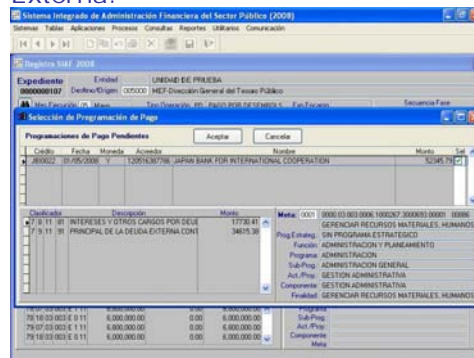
Externa.

Sistema Integrado de Administración Financiera del Sector Público (2008)

Sistemas Tablas Aplicaciones Procesos Consultas Reportes Utilitarios Comunicación

Registro SIAF 2008

Expediente Entidad UNIDAD DE PRUEBA
0000000107 Destino/Origen 005000 MEF-Dirección General del Tesoro Público

Mes Ejecución 05 Mayo Tipo Operación PD PAGO POR DESEMBOLS Fan Encargo Secuencia Fase

Selección de Programación de Pago

Programaciones de Pago Pendientes Aceptar Cancelar

| Crédito | Fecha | Moneda | Acreedor | Nombre | Monto | Sel |
|---|---|---|---|---|---|---|
| J80022 | 01/05/2008 | Y | 120516367706 | JAPAN BANK FOR INTERNATIONAL COOPERATION | 52345.79 | ✓ |

| Clasificador | Descripción | Monto |
|---|---|---|
| 7 9 11 41 | INTERESES Y OTROS CARGOS POR DEUE | 17730.41 |
| 7 9 11 91 | PRINCIPAL DE LA DEUDA EXTERNA CONT | 34615.38 |

Meta: 00001 0000 03 003 0006 1000267 3000693 00001 00006
Finalidad GERENCIAR RECURSOS MATERIALES, HUMANOS
Prog.Estrateg. SIN PROGRAMA ESTRATEGICO
Función ADMINISTRACION Y PLANEAMIENTO
Programa ADMINISTRACION
Sub-Prog. ADMINISTRACION GENERAL
Act./Proy. GESTION ADMINISTRATIVA
Componente GESTION ADMINISTRATIVA
Finalidad GERENCIAR RECURSOS MATERIALES, HUMANOS

79 18 03 003 E 1 11 6,000,000.00 0.00 6,000,000.00
79 07 03 003 E 1 11 6,000,000.00 0.00 6,000,000.00
79 18 03 003 E 1 11 6,000,000.00 0.00 6,000,000.00

Programa
Sub-Prog.
Act./Proy.
Componente
Meta